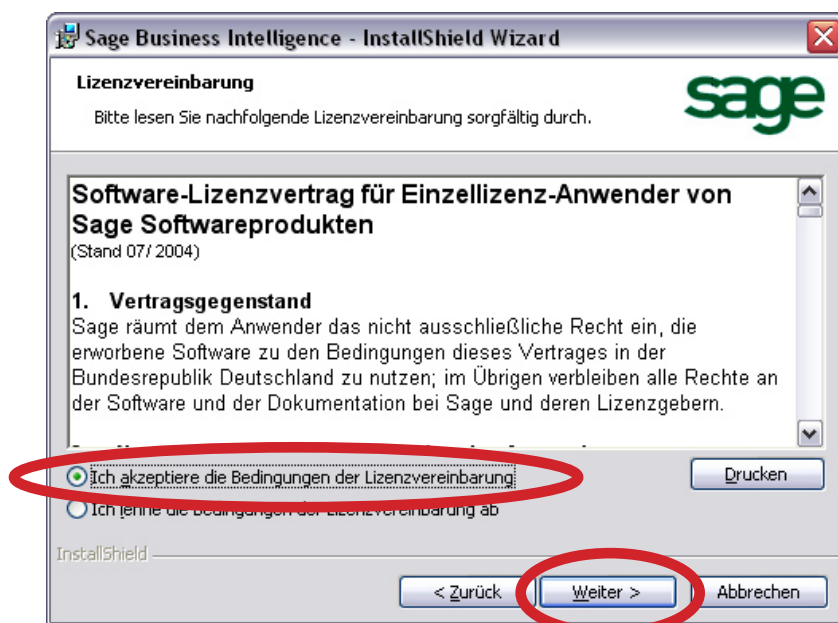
Sage Business Intelligence - InstallShield Wizard

Lizenzvereinbarung

Bitte lesen Sie nachfolgende Lizenzvereinbarung sorgfältig durch.

sage

Software-Lizenzvertrag für Einzellizenz-Anwender von Sage Softwareprodukten
(Stand 07/ 2004)

1. Vertragsgegenstand
Sage räumt dem Anwender das nicht ausschließliche Recht ein, die erworbene Software zu den Bedingungen dieses Vertrages in der Bundesrepublik Deutschland zu nutzen; im Übrigen verbleiben alle Rechte an der Software und der Dokumentation bei Sage und deren Lizenzgebern.

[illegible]

Ich akzeptiere die Bedingungen der Lizenzvereinbarung

Drucken

Ich lehne die Bedingungen der Lizenzvereinbarung ab

InstallShield

< Zurück

Weiter >

Abbrechen